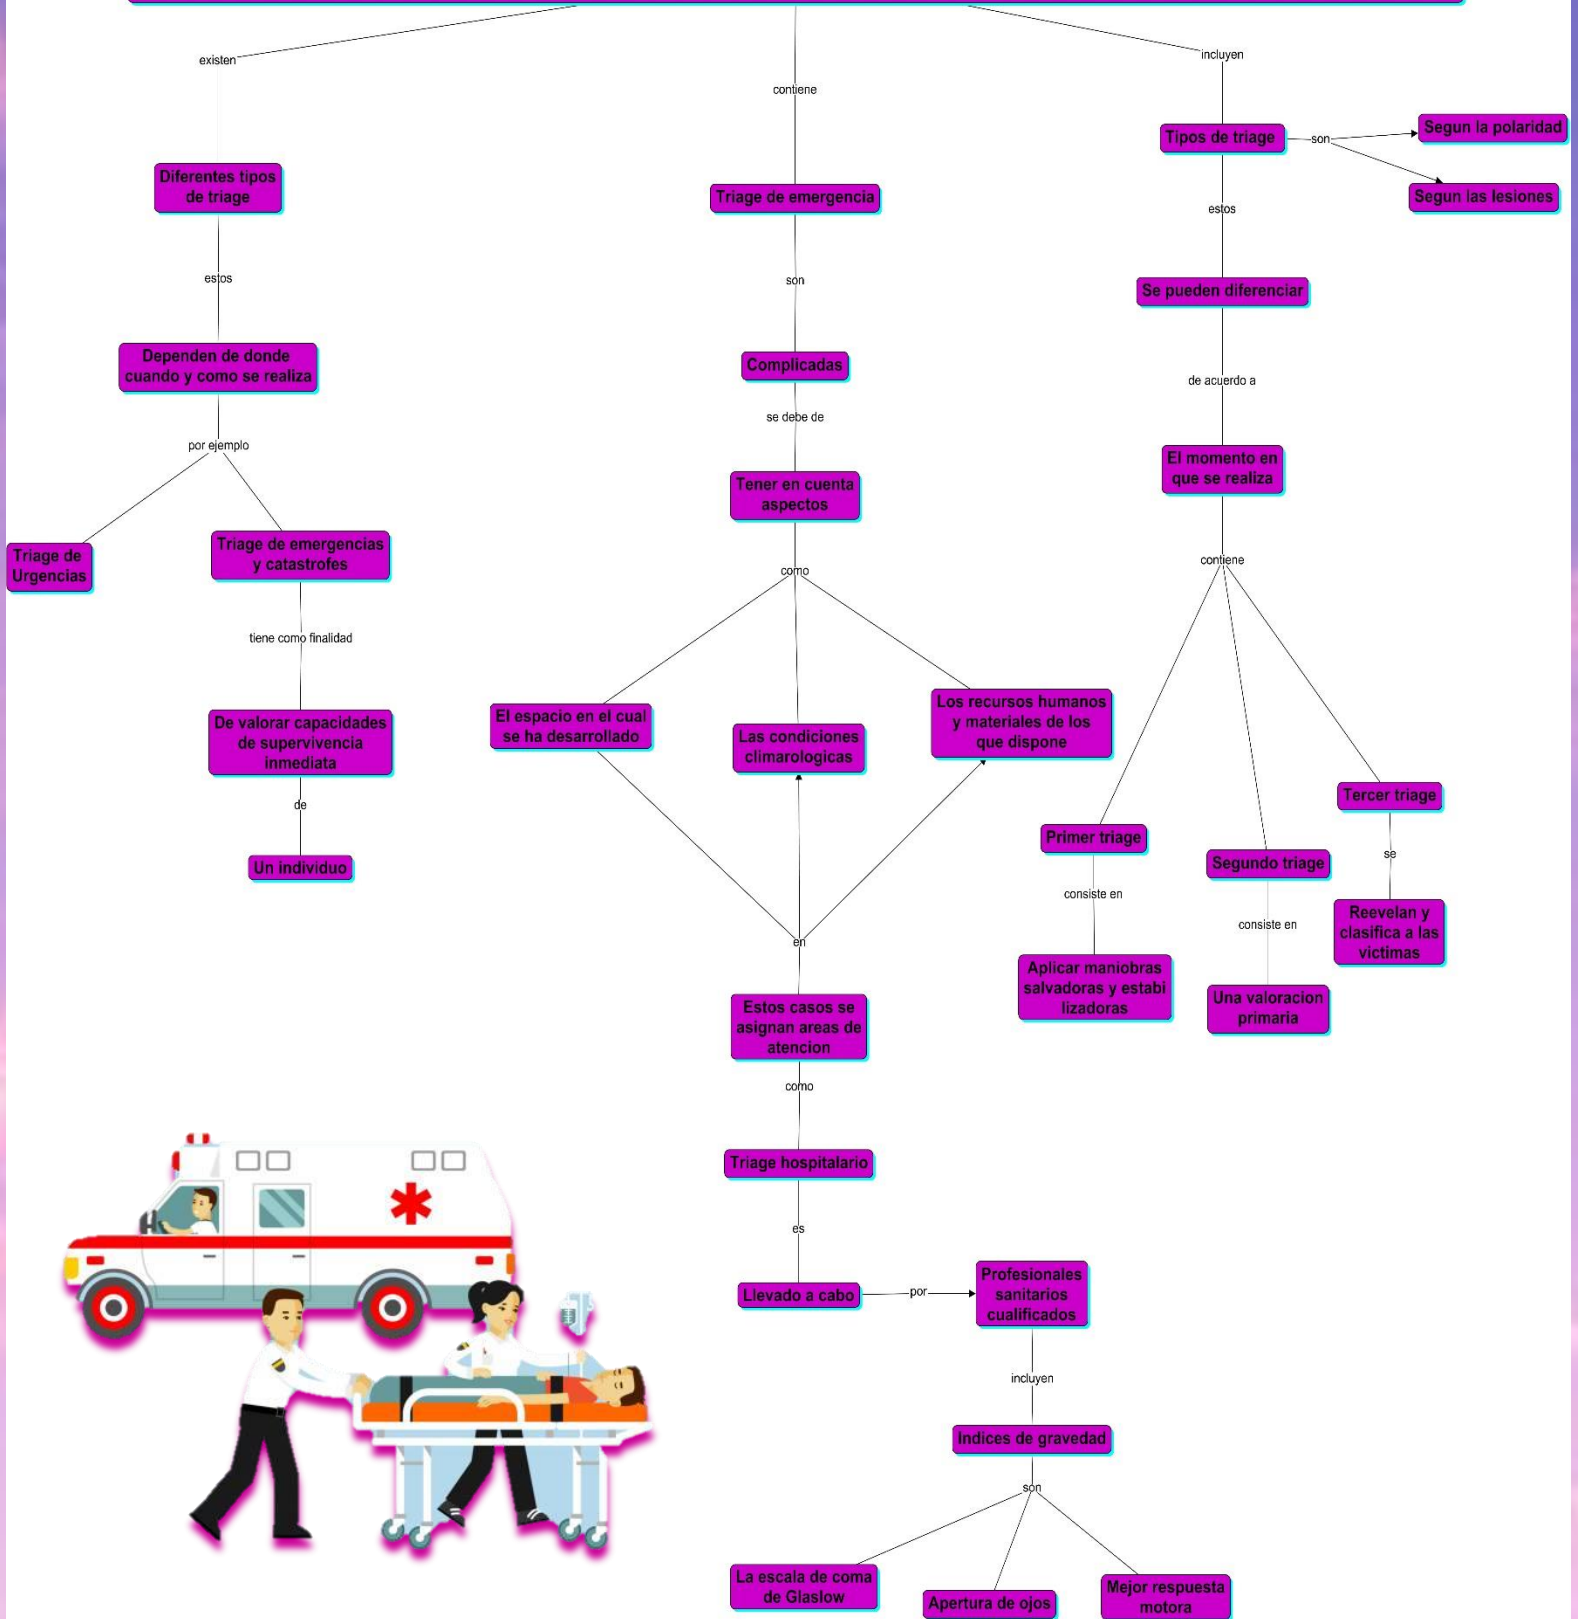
existen

contiene

incluyen

Diferentes tipos de triage

estos

Dependen de donde cuando y como se realiza

por ejemplo

Triage de Urgencias

Triage de emergencias y catastrofes

tiene como finalidad

De valorar capacidades de supervivencia inmediata

de

Un individuo

Triage de emergencia

son

Complicadas

se debe de

Tener en cuenta aspectos

como

El espacio en el cual se ha desarrollado

Las condiciones climarologicas

Los recursos humanos y materiales de los que dispone

en

Estos casos se asignan areas de atencion

como

Triage hospitalario

es

Llevado a cabo

por

Profesionales sanitarios cualificados

incluyen

Indices de gravedad

son

La escala de coma de Glaslow

Apertura de ojos

Mejor respuesta motora

Tipos de triage

son

Segun la polaridad

Segun las lesiones

estos

Se pueden diferenciar

de acuerdo a

El momento en que se realiza

contiene

Primer triage

consiste en

Aplicar maniobras salvadoras y estabi lizadoras

Segundo triage

consiste en

Una valoracion primaria

Tercer triage

se

Reevelan y clasifica a las victimas